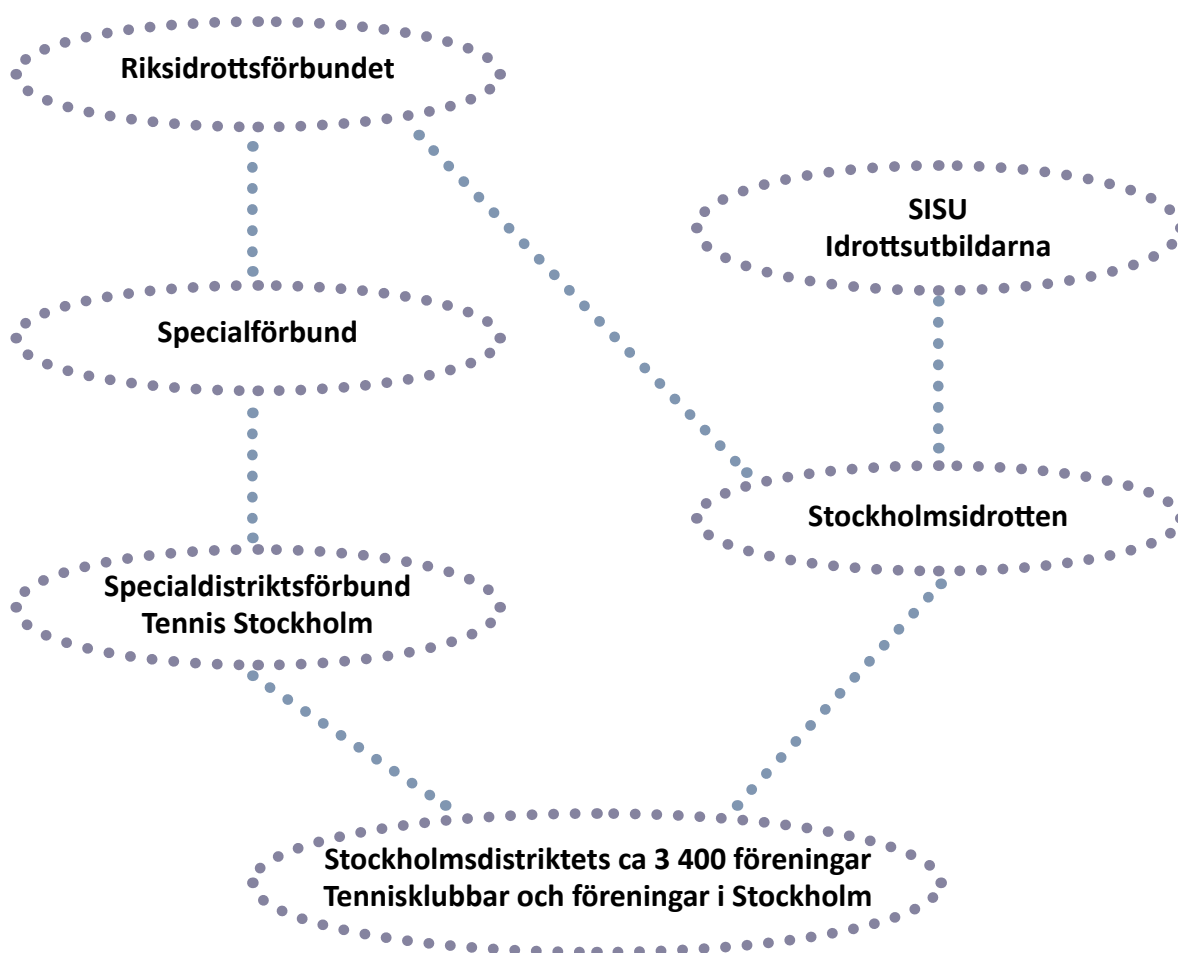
Riksidrottsförbundet

SISU
Idrottsutbildarna

Specialförbund

Stockholmsidrotten

Specialdistriktsförbund
Tennis Stockholm

Stockholmsdistriktets ca 3 400 föreningar
Tennisklubbar och föreningar i Stockholm